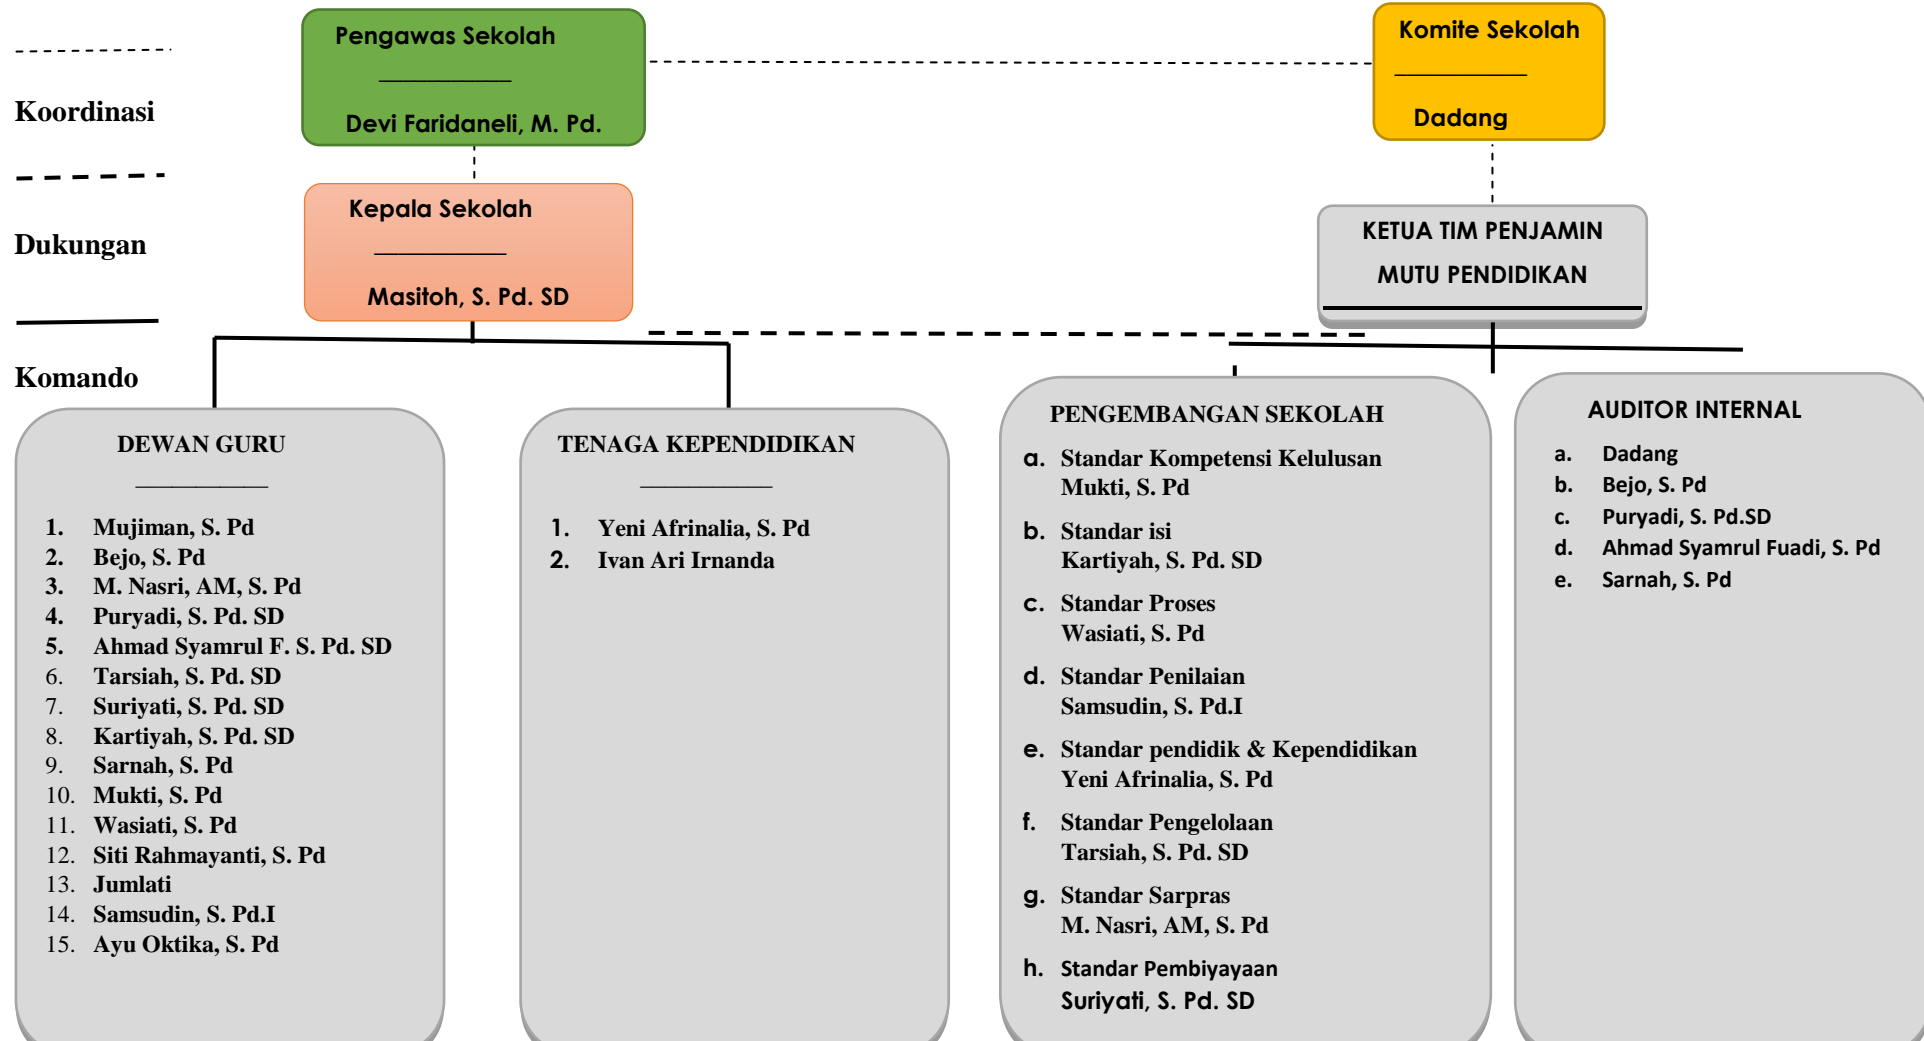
Koordinasi

Dukungan

Komando

Pengawas Sekolah
__________
Devi Faridaneli, M. Pd.

Komite Sekolah
__________
Dadang

Kepala Sekolah
__________
Masitoh, S. Pd. SD

KETUA TIM PENJAMIN MUTU PENDIDIKAN

DEWAN GURU
__________
1. Mujiman, S. Pd
2. Bejo, S. Pd
3. M. Nasri, AM, S. Pd
4. Puryadi, S. Pd. SD
5. Ahmad Syamrul F. S. Pd. SD
6. Tarsiah, S. Pd. SD
7. Suriyati, S. Pd. SD
8. Kartiyah, S. Pd. SD
9. Sarnah, S. Pd
10. Mukti, S. Pd
11. Wasiati, S. Pd
12. Siti Rahmayanti, S. Pd
13. Jumlati
14. Samsudin, S. Pd.I
15. Ayu Oktika, S. Pd

TENAGA KEPENDIDIKAN
__________
1. Yeni Afrinalia, S. Pd
2. Ivan Ari Irnanda

PENGEMBANGAN SEKOLAH
a. Standar Kompetensi Kelulusan
Mukti, S. Pd
b. Standar isi
Kartiyah, S. Pd. SD
c. Standar Proses
Wasiati, S. Pd
d. Standar Penilaian
Samsudin, S. Pd.I
e. Standar pendidik & Kependidikan
Yeni Afrinalia, S. Pd
f. Standar Pengelolaan
Tarsiah, S. Pd. SD
g. Standar Sarpras
M. Nasri, AM, S. Pd
h. Standar Pembiyayaan
Suriyati, S. Pd. SD

AUDITOR INTERNAL
a. Dadang
b. Bejo, S. Pd
c. Puryadi, S. Pd.SD
d. Ahmad Syamrul Fuadi, S. Pd
e. Sarnah, S. Pd